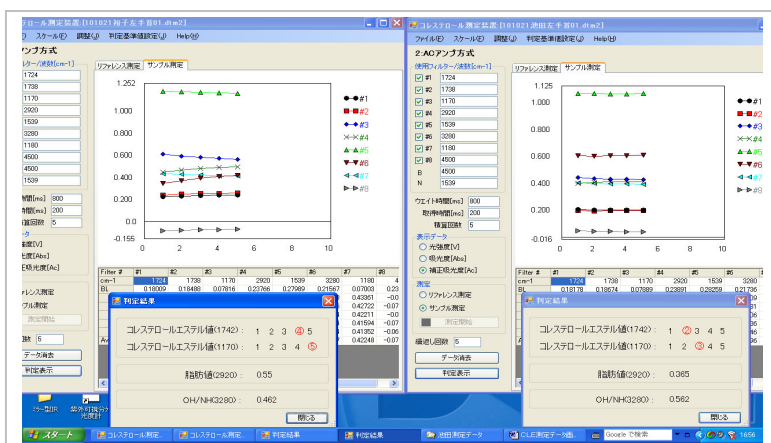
ステロール測定装置 [101021裕子左手首01.dtm2]
スケール(E) 調整(J) 判定基準値設定(J) Help(H)
アンプ方式
ルター/波数[cm-1]
1724
1738
1170
2920
1539
3280
1180
4500
4500
1539
時間[ms] 800
時間[ms] 200
積算回数 5
ータ
強度[V]
光度[Abs]
正吸光度[Ac]
リファレンス測定
サンプル測定
測定開始
数 5
データ消去
判定表示

リファレンス測定 サンプル測定
1.252
1.000
0.800
0.600
0.400
0.200
0.0
-0.155
2 4 6 8 10
#1
#2
#3
#4
#5
#6
#7
#8

| Filter # | #1 | #2 | #3 | #4 | #5 | #6 | #7 | #8 |
|---|---|---|---|---|---|---|---|---|
| cm-1 | 1724 | 1738 | 1170 | 2920 | 1539 | 3280 | 1180 | 4 |
| BL | 0.18009 | 0.18488 | 0.07616 | 0.23766 | 0.27989 | 0.21567 | 0.07003 | 0.23 |

0.43361 -0.0
0.42722 -0.07
0.42211 -0.0
0.41594 -0.07
0.41352 -0.06
0.42248 -0.07

判定結果
コレステロールエステル値(1742): 1 2 3 ④ 5
コレステロールエステル値(1170): 1 2 3 4 ⑤
脂肪値(2920): 0.55
OH/NH(3280): 0.462
閉じる

コレステロール測定装置 [101021池田左手首01.dtm2]
ファイル(E) スケール(E) 調整(J) 判定基準値設定(J) Help(H)
2:ACアンプ方式
使用フィルター/波数[cm-1]
#1 1724
#2 1738
#3 1170
#4 2920
#5 1539
#6 3280
#7 1180
#8 4500
B 4500
N 1539
ウエイト時間[ms] 800
取得時間[ms] 200
積算回数 5
表示データ
光強度[V]
吸光度[Abs]
補正吸光度[Ac]
測定
リファレンス測定
サンプル測定
測定開始
繰返し回数 5
データ消去
判定表示

リファレンス測定 サンプル測定
1.125
1.000
0.800
0.600
0.400
0.200
-0.016
2 4 6 8 10
#1
#2
#3
#4
#5
#6
#7
#8

| Filter # | #1 | #2 | #3 | #4 | #5 | #6 |
|---|---|---|---|---|---|---|
| cm-1 | 1724 | 1738 | 1170 | 2920 | 1539 | 3280 |
| BL | 0.18178 | 0.18674 | 0.07689 | 0.23891 | 0.28259 | 0.21759 |

判定結果
コレステロールエステル値(1742): 1 ② 3 4 5
コレステロールエステル値(1170): 1 2 ③ 4 5
脂肪値(2920): 0.365
OH/NH(3280): 0.562
閉じる

ステ型IR 紫外可視分光光度計
スタート コレステロール測定... コレステロール測定... 判定結果 判定結果 池田測定データ CLE測定データ値... Google で検索 16:56